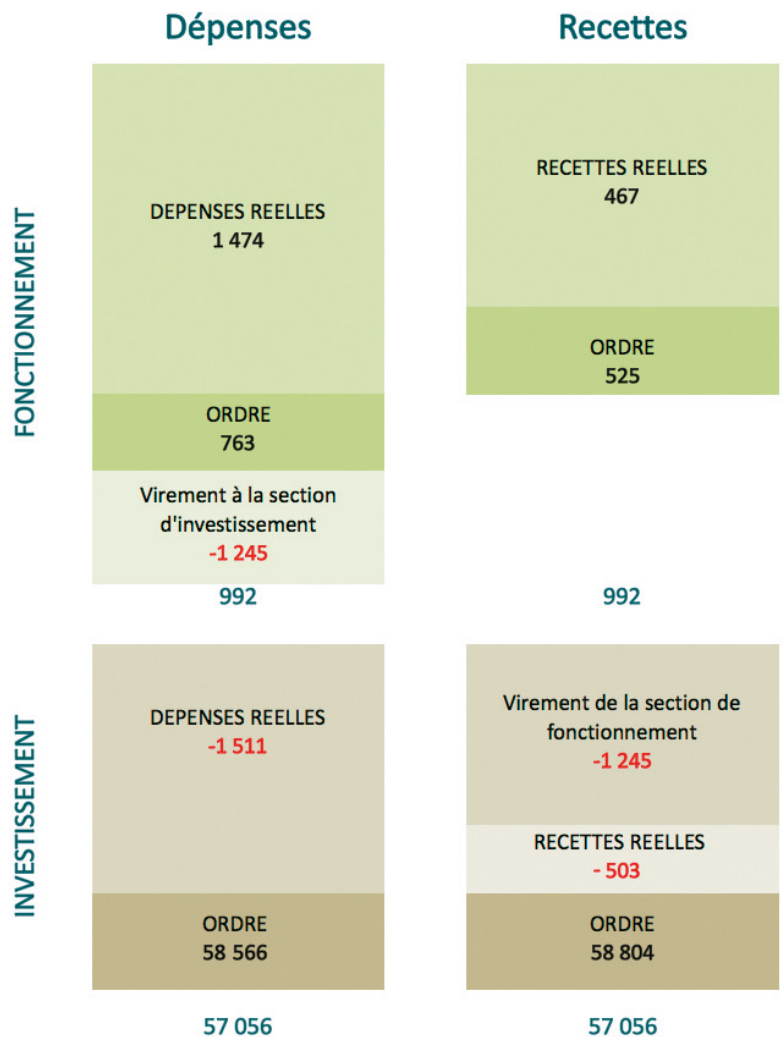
Dépenses

Recettes

FONCTIONNEMENT

DEPENSES REELLES
1 474

ORDRE
763

Virement à la section d'investissement
-1 245

992

RECETTES REELLES
467

ORDRE
525

992

INVESTISSEMENT

DEPENSES REELLES
-1 511

ORDRE
58 566

57 056

Virement de la section de fonctionnement
-1 245

RECETTES REELLES
- 503

ORDRE
58 804

57 056